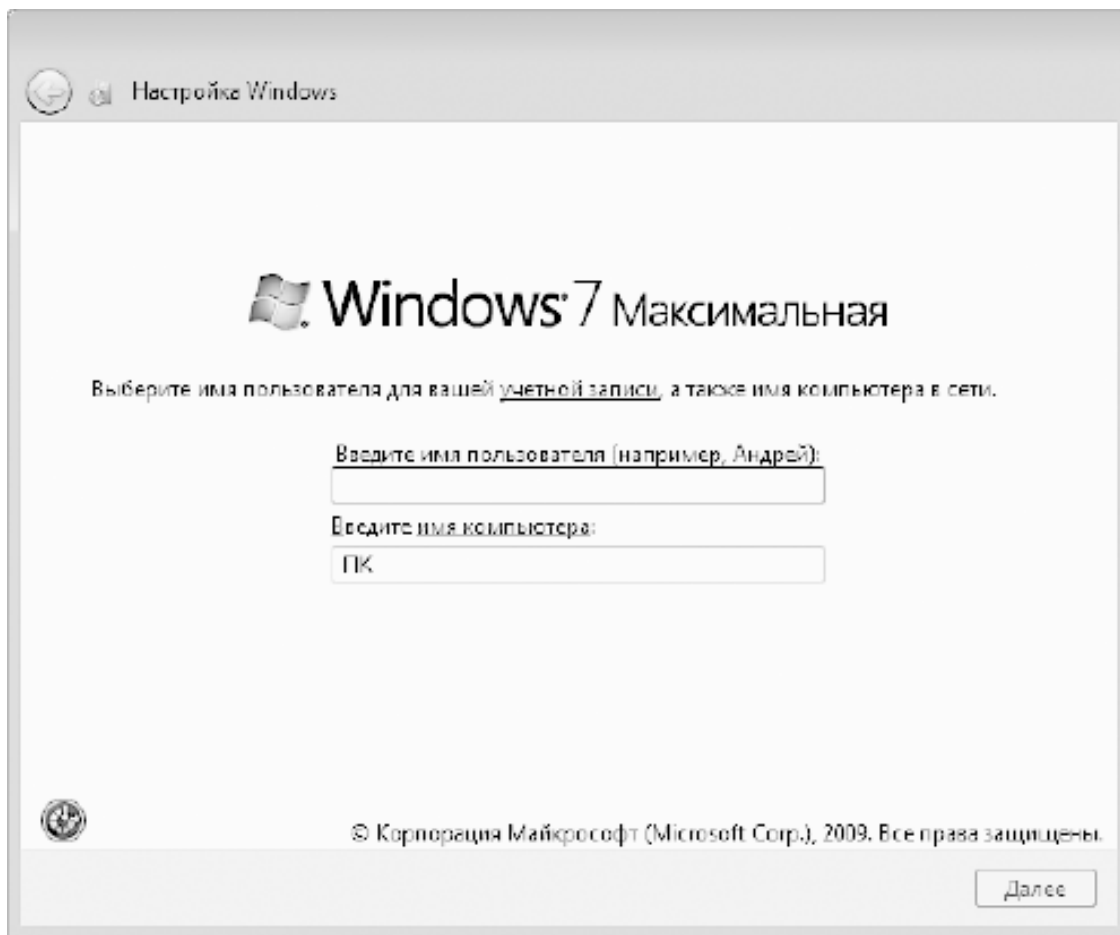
Настройка Windows

Windows 7 Максимальная

Выберите имя пользователя для вашей учетной записи, а также имя компьютера в сети.

Введите имя пользователя (например, Андрей):

Введите имя компьютера:

ПК

© Корпорация Майкрософт (Microsoft Corp.), 2009. Все права защищены.

Далее